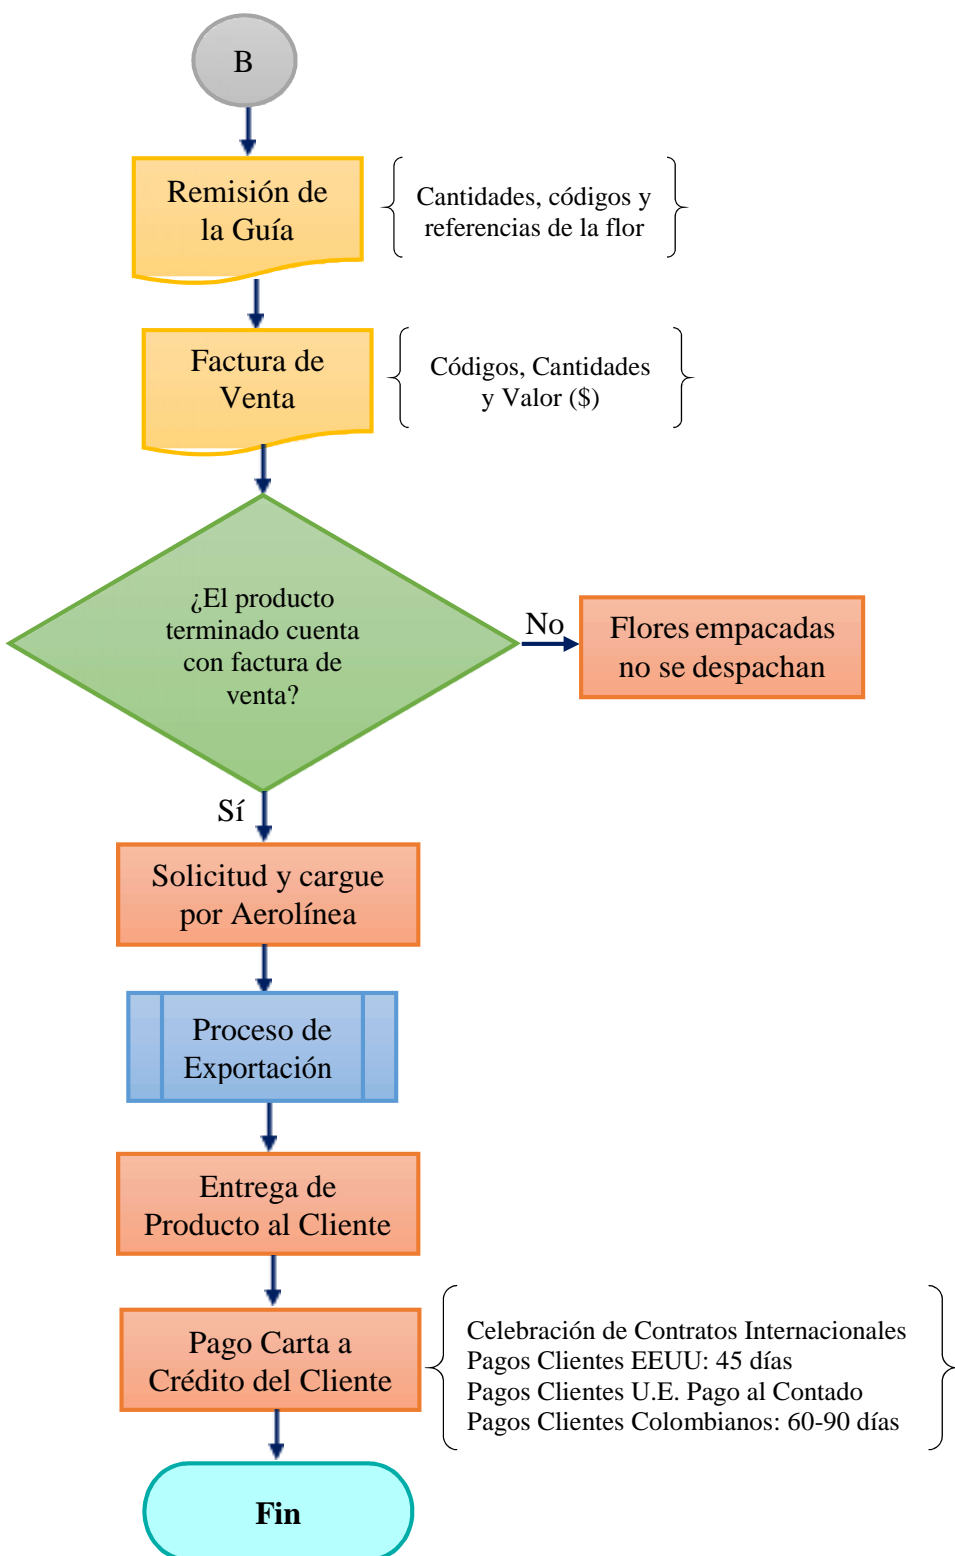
B

Remisión de la Guía

Cantidades, códigos y referencias de la flor

Factura de Venta

Códigos, Cantidades y Valor ($)

¿El producto terminado cuenta con factura de venta?

No

Flores empacadas no se despachan

Sí

Solicitud y cargue por Aerolínea

Proceso de Exportación

Entrega de Producto al Cliente

Pago Carta a Crédito del Cliente

Celebración de Contratos Internacionales
Pagos Clientes EEUU: 45 días
Pagos Clientes U.E. Pago al Contado
Pagos Clientes Colombianos: 60-90 días

Fin